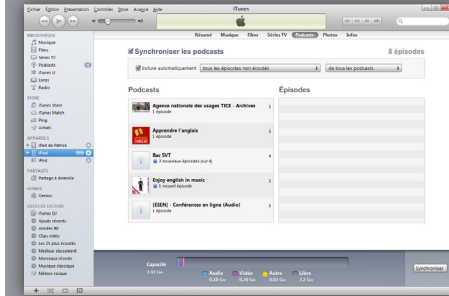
Fichier Édition Présentation Contrôles Store Avancé Aide

iTunes

Résumé Musique Films Séries TV Podcasts Photos Infos

BIBLIOTHÈQUE
Musique
Films
Séries TV
Podcasts
iTunes U
Livres
Radio

STORE
iTunes Store
iTunes Match
Ping
Achats

APPAREILS
iPad de Nessa
iPod
iPod

PARTAGÉS
Partage à domicile

GENIUS
Genius

LISTES DE LECTURE
iTunes DJ
Ajouts récents
Années 90
Clips vidéo
Les 25 plus écoutés
Meilleur classement
Morceaux récents
Musique classique
Mémos vocaux

Synchroniser les podcasts

8 épisodes

Inclure automatiquement tous les épisodes non écoutés de tous les podcasts

Podcasts

Épisodes

Agence nationale des usages TICE - Archives
1 épisode

Apprendre l'anglais
1 épisode

Bac SVT
3 nouveaux épisodes (sur 4)

Enjoy english in music
1 nouvel épisode

[ESEN] - Conférences en ligne (Audio)
1 épisode

Capacité
7,42 Go

Audio
0,38 Go

Vidéo
0,26 Go

Autre
0,03 Go

Libre
7,2 Go

Synchroniser